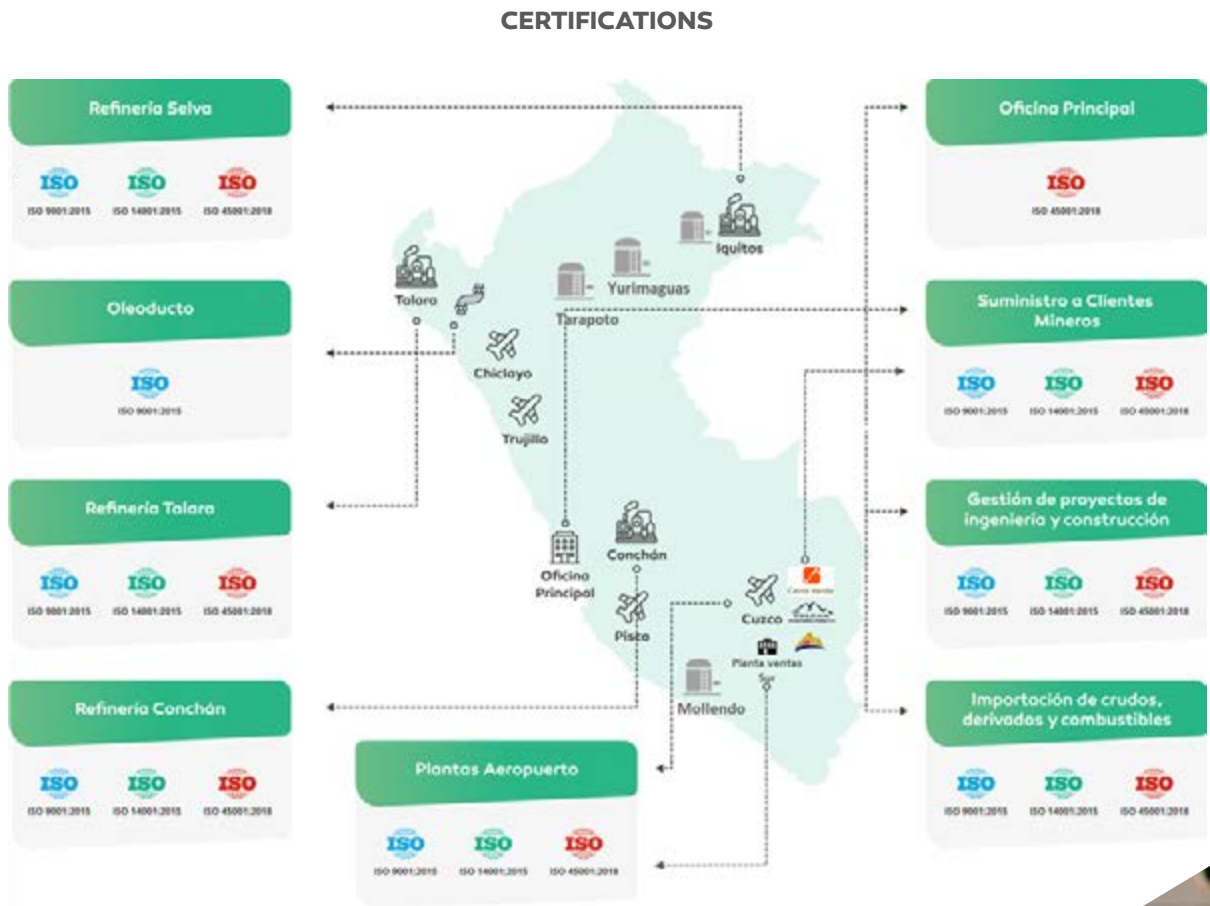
CERTIFICATIONS

Refineria Selva

ISO
ISO 9001:2015

ISO
ISO 14001:2015

ISO
ISO 45001:2018

Oleoducto

ISO
ISO 9001:2015

Refineria Talara

ISO
ISO 9001:2015

ISO
ISO 14001:2015

ISO
ISO 45001:2018

Refineria Conchán

ISO
ISO 9001:2015

ISO
ISO 14001:2015

ISO
ISO 45001:2018

Iquitos
Talara
Yurimaguas
Tarapoto
Chiclayo
Trujillo
Conchán
Oficina Principal
Pisco
Cuzco
Cerro Verde
Planta ventas Sur
Mollendo

Plantas Aeropuerto

ISO
ISO 9001:2015

ISO
ISO 14001:2015

ISO
ISO 45001:2018

Oficina Principal

ISO
ISO 45001:2018

Suministro a Clientes Mineros

ISO
ISO 9001:2015

ISO
ISO 14001:2015

ISO
ISO 45001:2018

Gestión de proyectos de ingeniería y construcción

ISO
ISO 9001:2015

ISO
ISO 14001:2015

ISO
ISO 45001:2018

Importación de crudos, derivados y combustibles

ISO
ISO 9001:2015

ISO
ISO 14001:2015

ISO
ISO 45001:2018